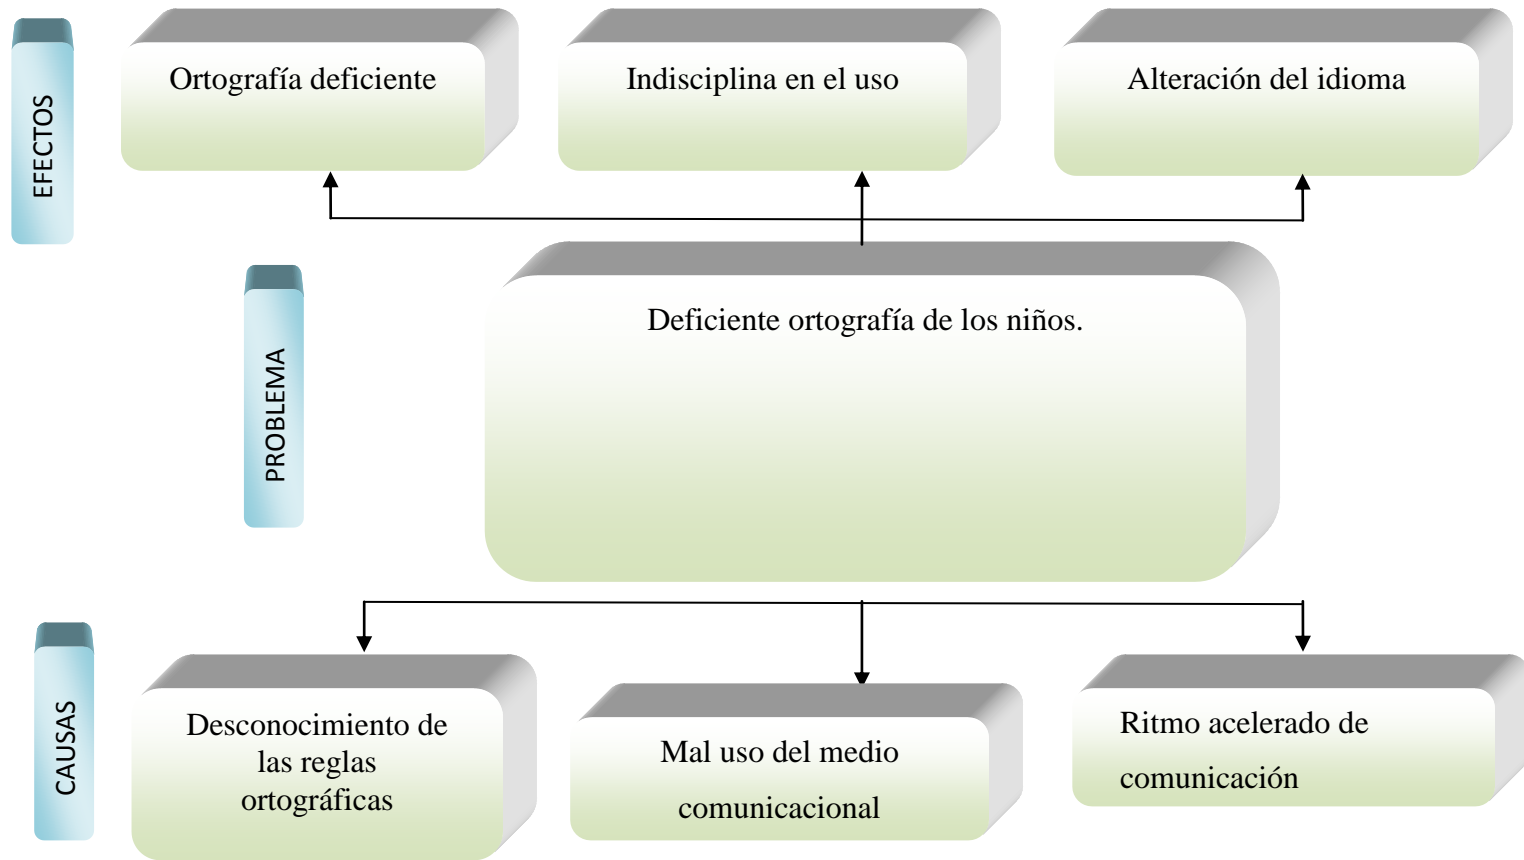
EFECTOS

Ortografía deficiente

Indisciplina en el uso

Alteración del idioma

PROBLEMA

Deficiente ortografía de los niños.

CAUSAS

Desconocimiento de las reglas ortográficas

Mal uso del medio comunicacional

Ritmo acelerado de comunicación